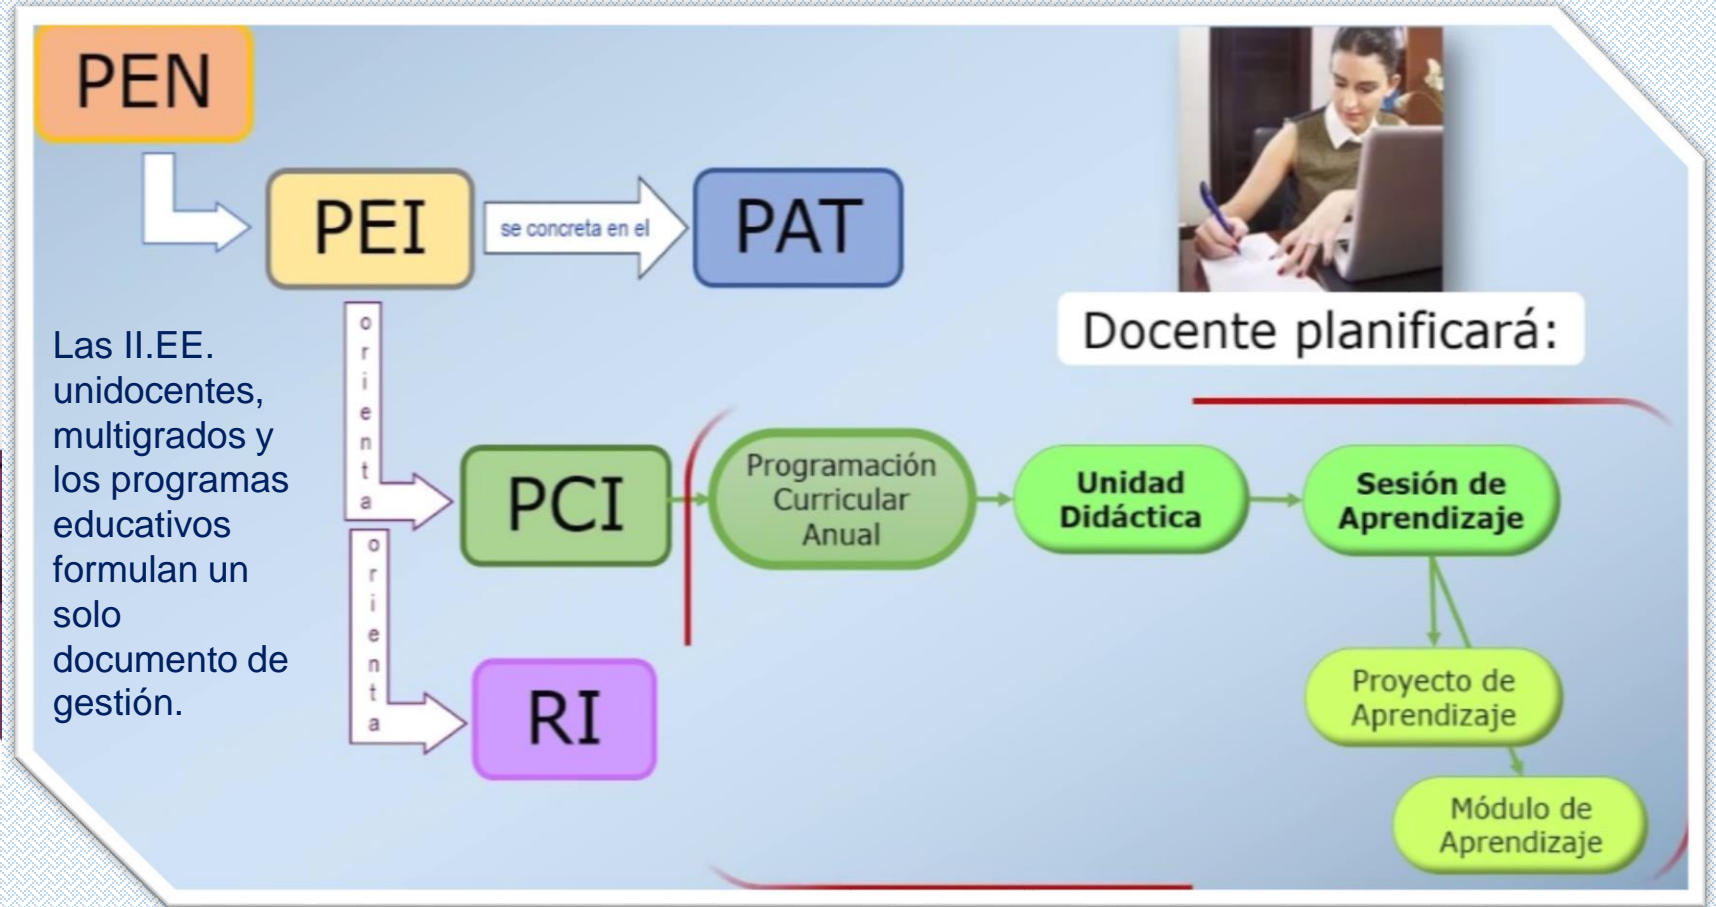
PEN

PEI

se concreta en el

PAT

Docente planificará:

Las II.EE. unidocentes, multigrados y los programas educativos formulan un solo documento de gestión.

orienta

PCI

orienta

RI

Programación Curricular Anual

Unidad Didáctica

Sesión de Aprendizaje

Proyecto de Aprendizaje

Módulo de Aprendizaje